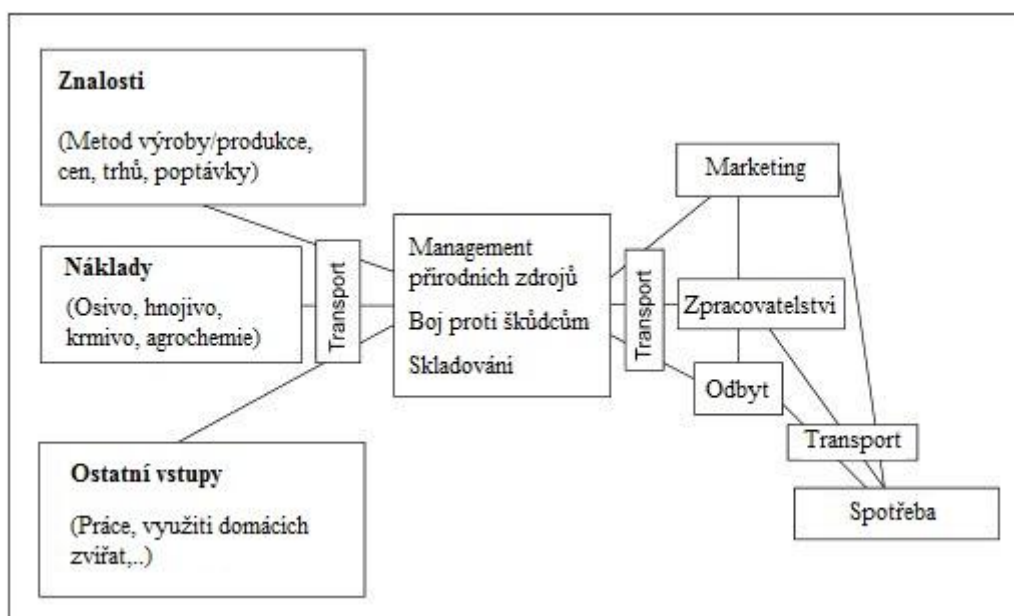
Znalosti

(Metod výroby/produkce, cen, trhů, poptávky)

Náklady

(Osivo, hnojivo, krmivo, agrochemie)

Ostatní vstupy

(Práce, využiti domácích zvířat,..)

Transport

Management přirodnich zdrojů

Boj proti škůdcům

Skladováni

Transport

Marketing

Zpracovatelstvi

Odbyt

Transport

Spotřeba